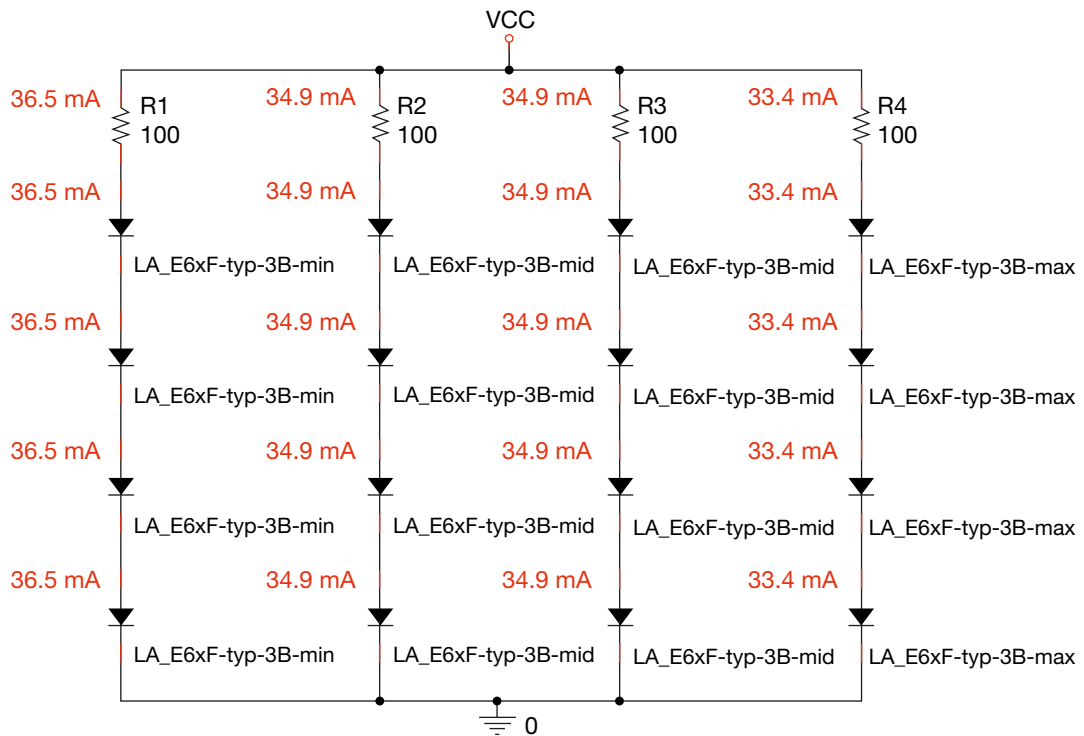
VCC

36.5 mA
R1
100
36.5 mA
LA_E6xF-typ-3B-min
36.5 mA
LA_E6xF-typ-3B-min
36.5 mA
LA_E6xF-typ-3B-min
36.5 mA
LA_E6xF-typ-3B-min

34.9 mA
R2
100
34.9 mA
LA_E6xF-typ-3B-mid
34.9 mA
LA_E6xF-typ-3B-mid
34.9 mA
LA_E6xF-typ-3B-mid
34.9 mA
LA_E6xF-typ-3B-mid

34.9 mA
R3
100
34.9 mA
LA_E6xF-typ-3B-mid
34.9 mA
LA_E6xF-typ-3B-mid
34.9 mA
LA_E6xF-typ-3B-mid
34.9 mA
LA_E6xF-typ-3B-mid

33.4 mA
R4
100
33.4 mA
LA_E6xF-typ-3B-max
33.4 mA
LA_E6xF-typ-3B-max
33.4 mA
LA_E6xF-typ-3B-max
33.4 mA
LA_E6xF-typ-3B-max

0